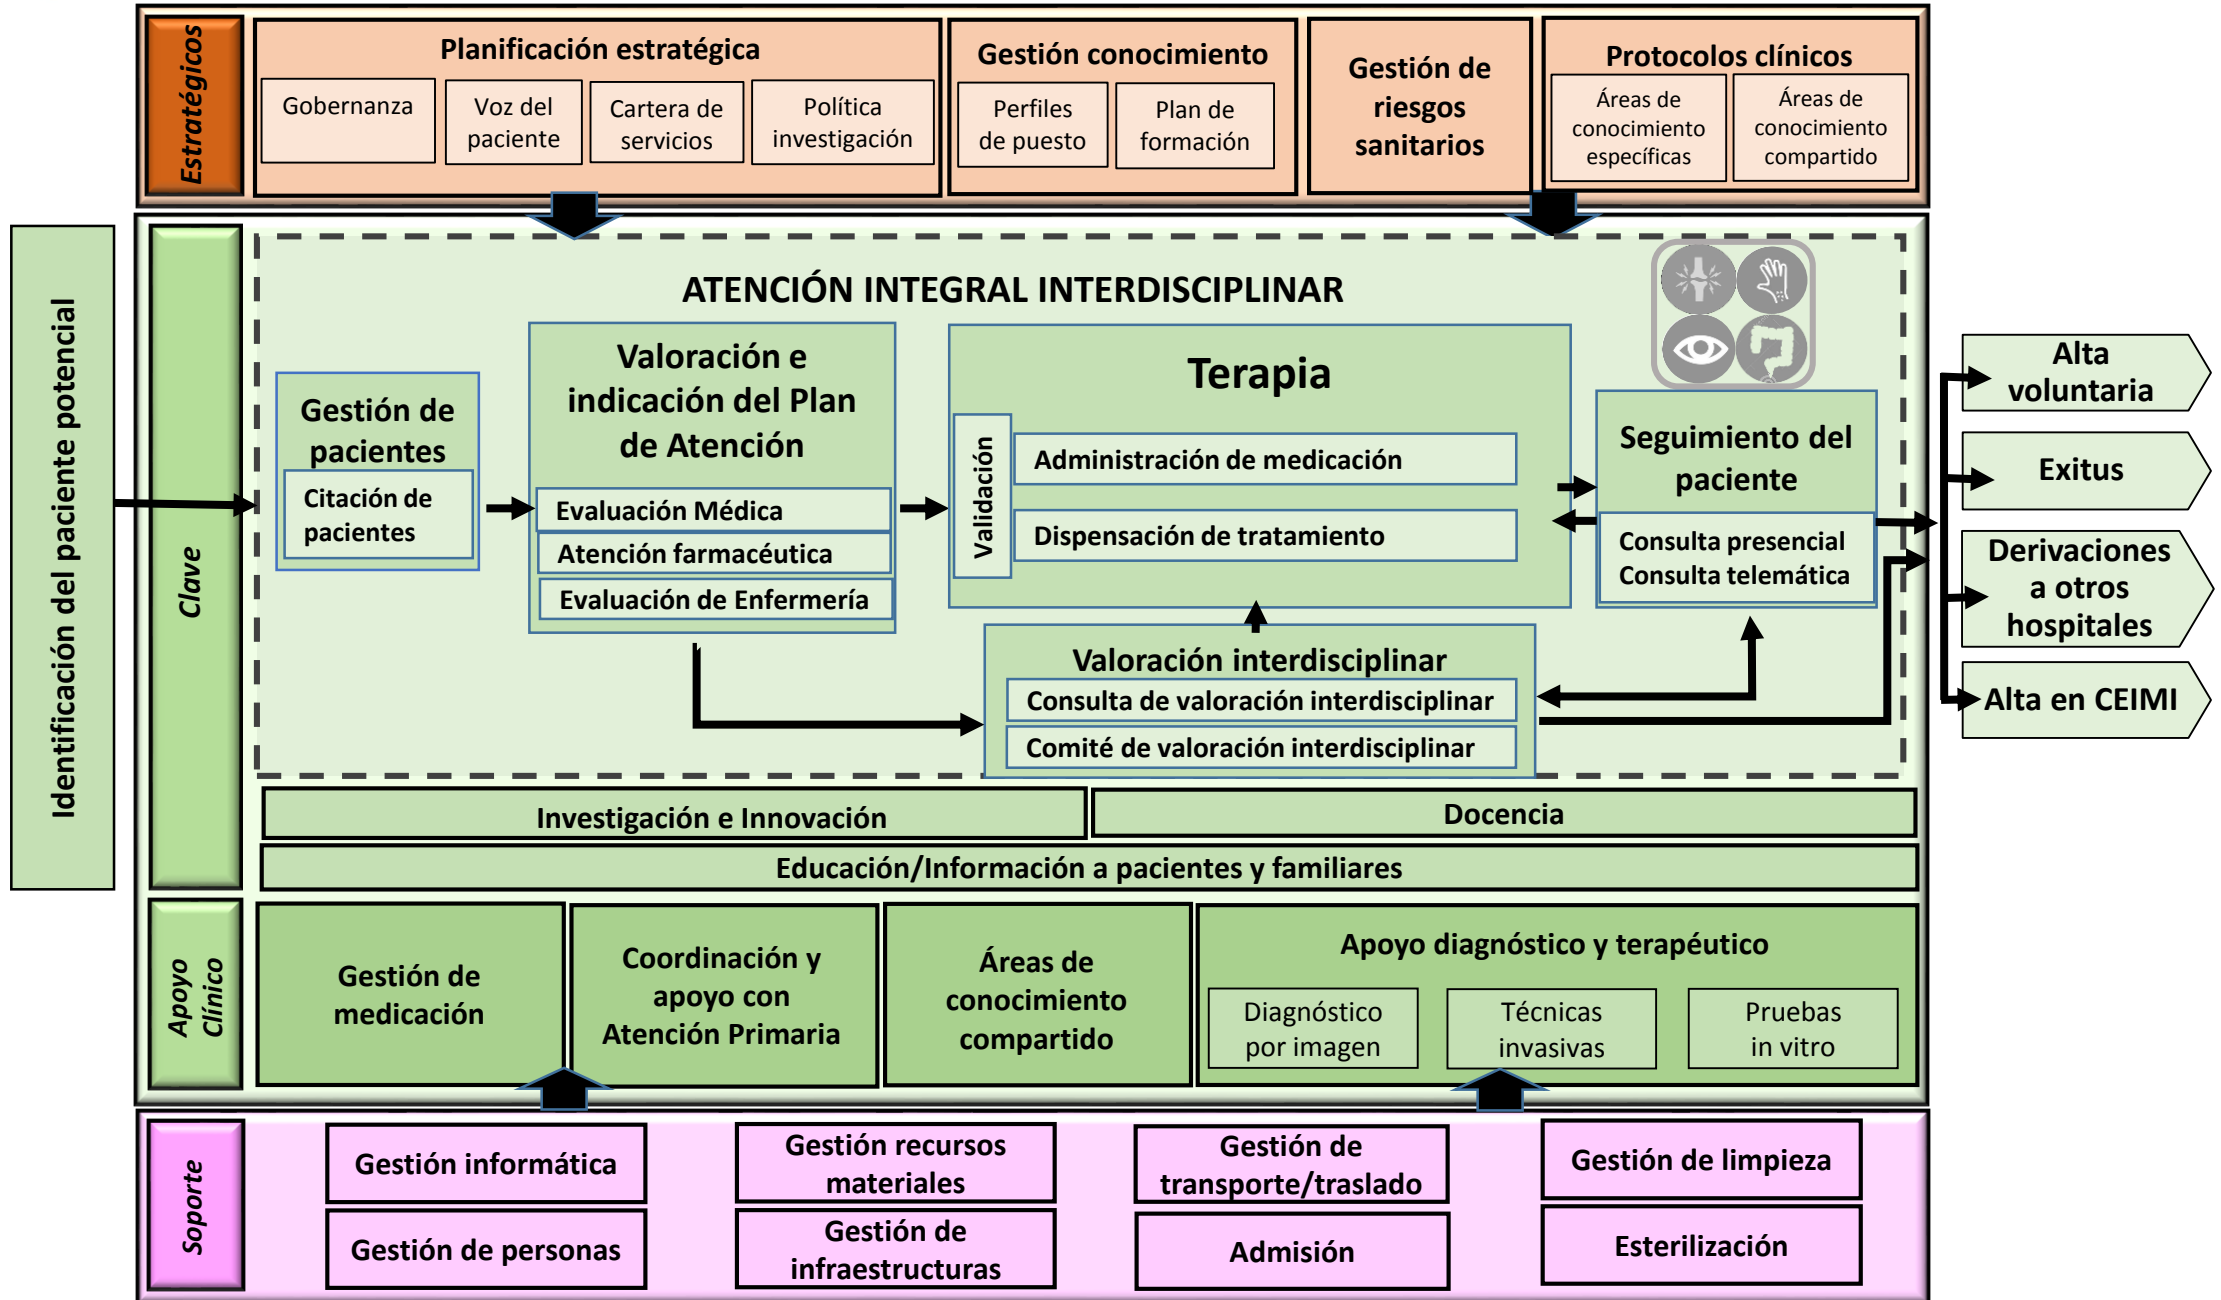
Estratégicos

Planificación estratégica
Gobernanza
Voz del paciente
Cartera de servicios
Política investigación

Gestión conocimiento
Perfiles de puesto
Plan de formación

Gestión de riesgos sanitarios

Protocolos clínicos
Áreas de conocimiento específicas
Áreas de conocimiento compartido

Identificación del paciente potencial

Clave

ATENCIÓN INTEGRAL INTERDISCIPLINAR

Gestión de pacientes
Citación de pacientes

Valoración e indicación del Plan de Atención
Evaluación Médica
Atención farmacéutica
Evaluación de Enfermería

Terapia
Validación
Administración de medicación
Dispensación de tratamiento

Seguimiento del paciente
Consulta presencial
Consulta telemática

Valoración interdisciplinar
Consulta de valoración interdisciplinar
Comité de valoración interdisciplinar

Alta voluntaria
Exitus
Derivaciones a otros hospitales
Alta en CEIMI

Investigación e Innovación
Docencia
Educación/Información a pacientes y familiares

Apoyo Clínico

Gestión de medicación
Coordinación y apoyo con Atención Primaria
Áreas de conocimiento compartido
Apoyo diagnóstico y terapéutico
Diagnóstico por imagen
Técnicas invasivas
Pruebas in vitro

Soporte

Gestión informática
Gestión de personas
Gestión recursos materiales
Gestión de infraestructuras
Gestión de transporte/traslado
Admisión
Gestión de limpieza
Esterilización